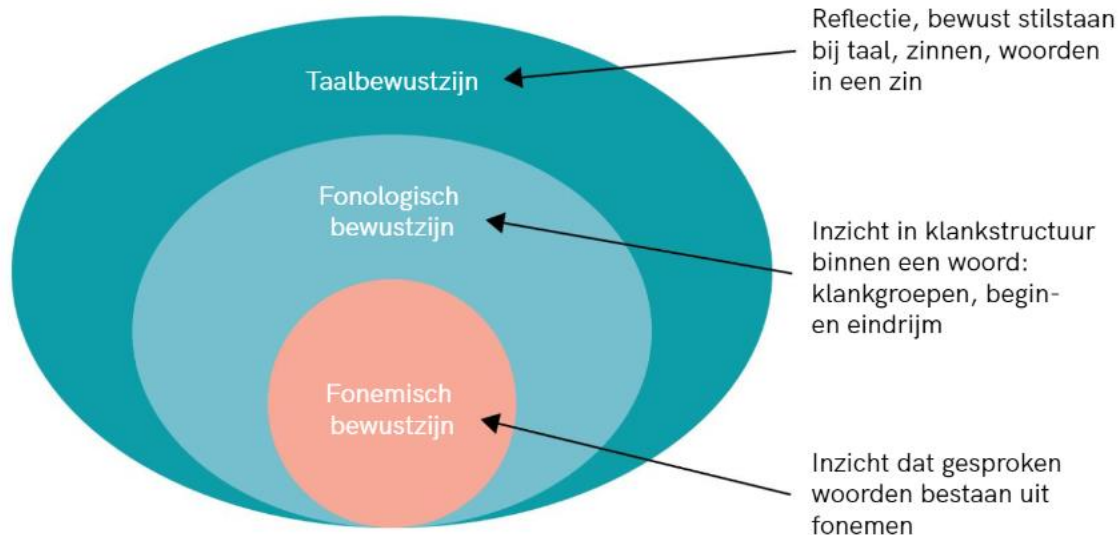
Taalbewustzijn

Reflectie, bewust stilstaan bij taal, zinnen, woorden in een zin

Fonologisch bewustzijn

Inzicht in klankstructuur binnen een woord: klankgroepen, begin- en eindrijm

Fonemisch bewustzijn

Inzicht dat gesproken woorden bestaan uit fonemen